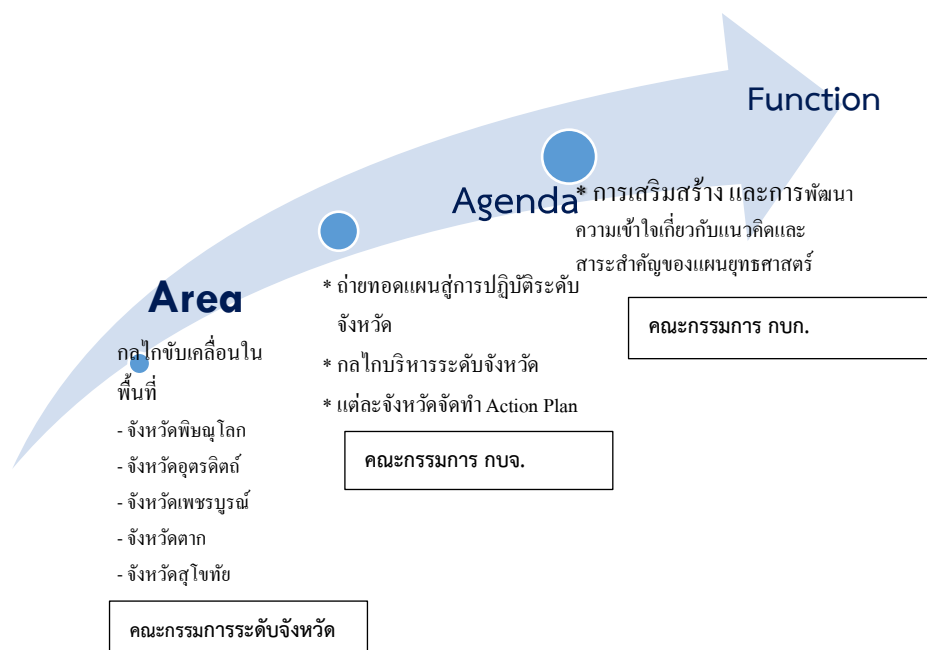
Function

Agenda

* การเสริมสร้าง และการพัฒนาความเข้าใจเกี่ยวกับแนวคิดและสาระสำคัญของแผนยุทธศาสตร์

คณะกรรมการ กบก.

Area

* ถ่ายทอดแผนสู่การปฏิบัติระดับจังหวัด

* กลไกบริหารระดับจังหวัด

* แต่ละจังหวัดจัดทำ Action Plan

คณะกรรมการ กบจ.

กลไกขับเคลื่อนในพื้นที่

- จังหวัดพิษณุโลก

- จังหวัดอุตรดิตถ์

- จังหวัดเพชรบูรณ์

- จังหวัดตาก

- จังหวัดสุโขทัย

คณะกรรมการระดับจังหวัด